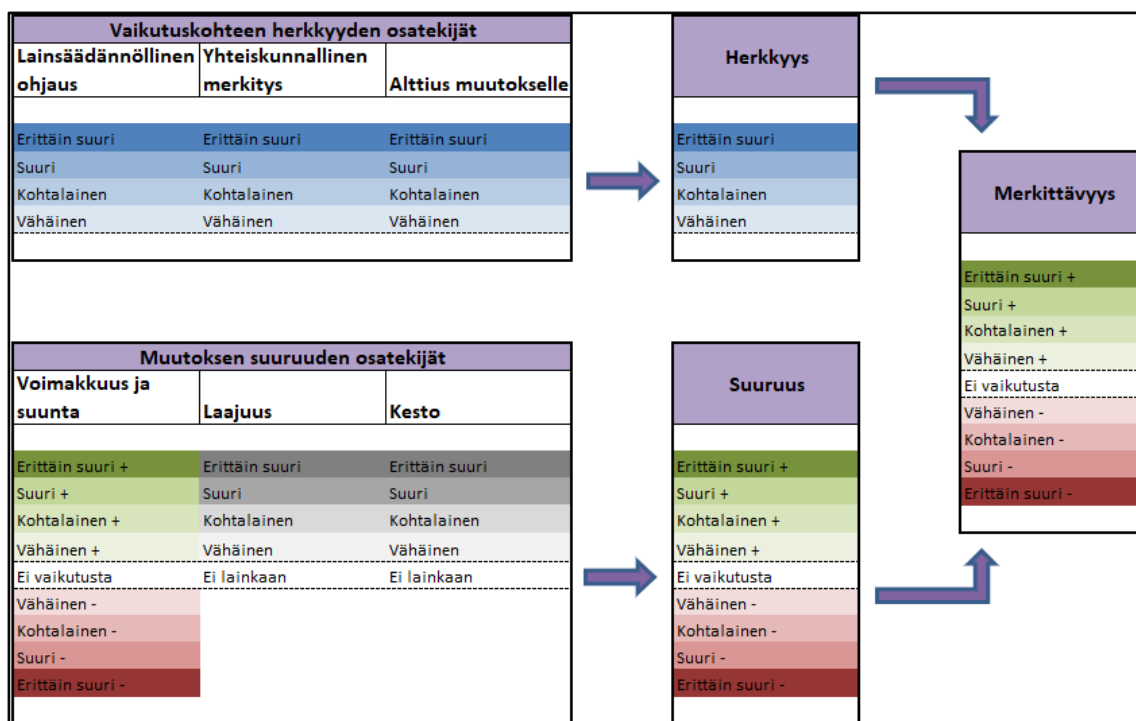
Vaikutuskohteen herkkyyden osatekijät

| Lainsäädännöllinen ohjaus | Yhteiskunnallinen merkitys | Alttius muutokselle |
|---|---|---|
| Erittäin suuri | Erittäin suuri | Erittäin suuri |
| Suuri | Suuri | Suuri |
| Kohtalainen | Kohtalainen | Kohtalainen |
| Vähäinen | Vähäinen | Vähäinen |

Herkkyys

Erittäin suuri
Suuri
Kohtalainen
Vähäinen

Muutoksen suuruuden osatekijät

| Voimakkuus ja suunta | Laajuus | Kesto |
|---|---|---|
| Erittäin suuri + | Erittäin suuri | Erittäin suuri |
| Suuri + | Suuri | Suuri |
| Kohtalainen + | Kohtalainen | Kohtalainen |
| Vähäinen + | Vähäinen | Vähäinen |
| Ei vaikutusta | Ei lainkaan | Ei lainkaan |
| Vähäinen - | | |
| Kohtalainen - | | |
| Suuri - | | |
| Erittäin suuri - | | |

Suuruus

Erittäin suuri +
Suuri +
Kohtalainen +
Vähäinen +
Ei vaikutusta
Vähäinen -
Kohtalainen -
Suuri -
Erittäin suuri -

Merkittävyys

Erittäin suuri +
Suuri +
Kohtalainen +
Vähäinen +
Ei vaikutusta
Vähäinen -
Kohtalainen -
Suuri -
Erittäin suuri -